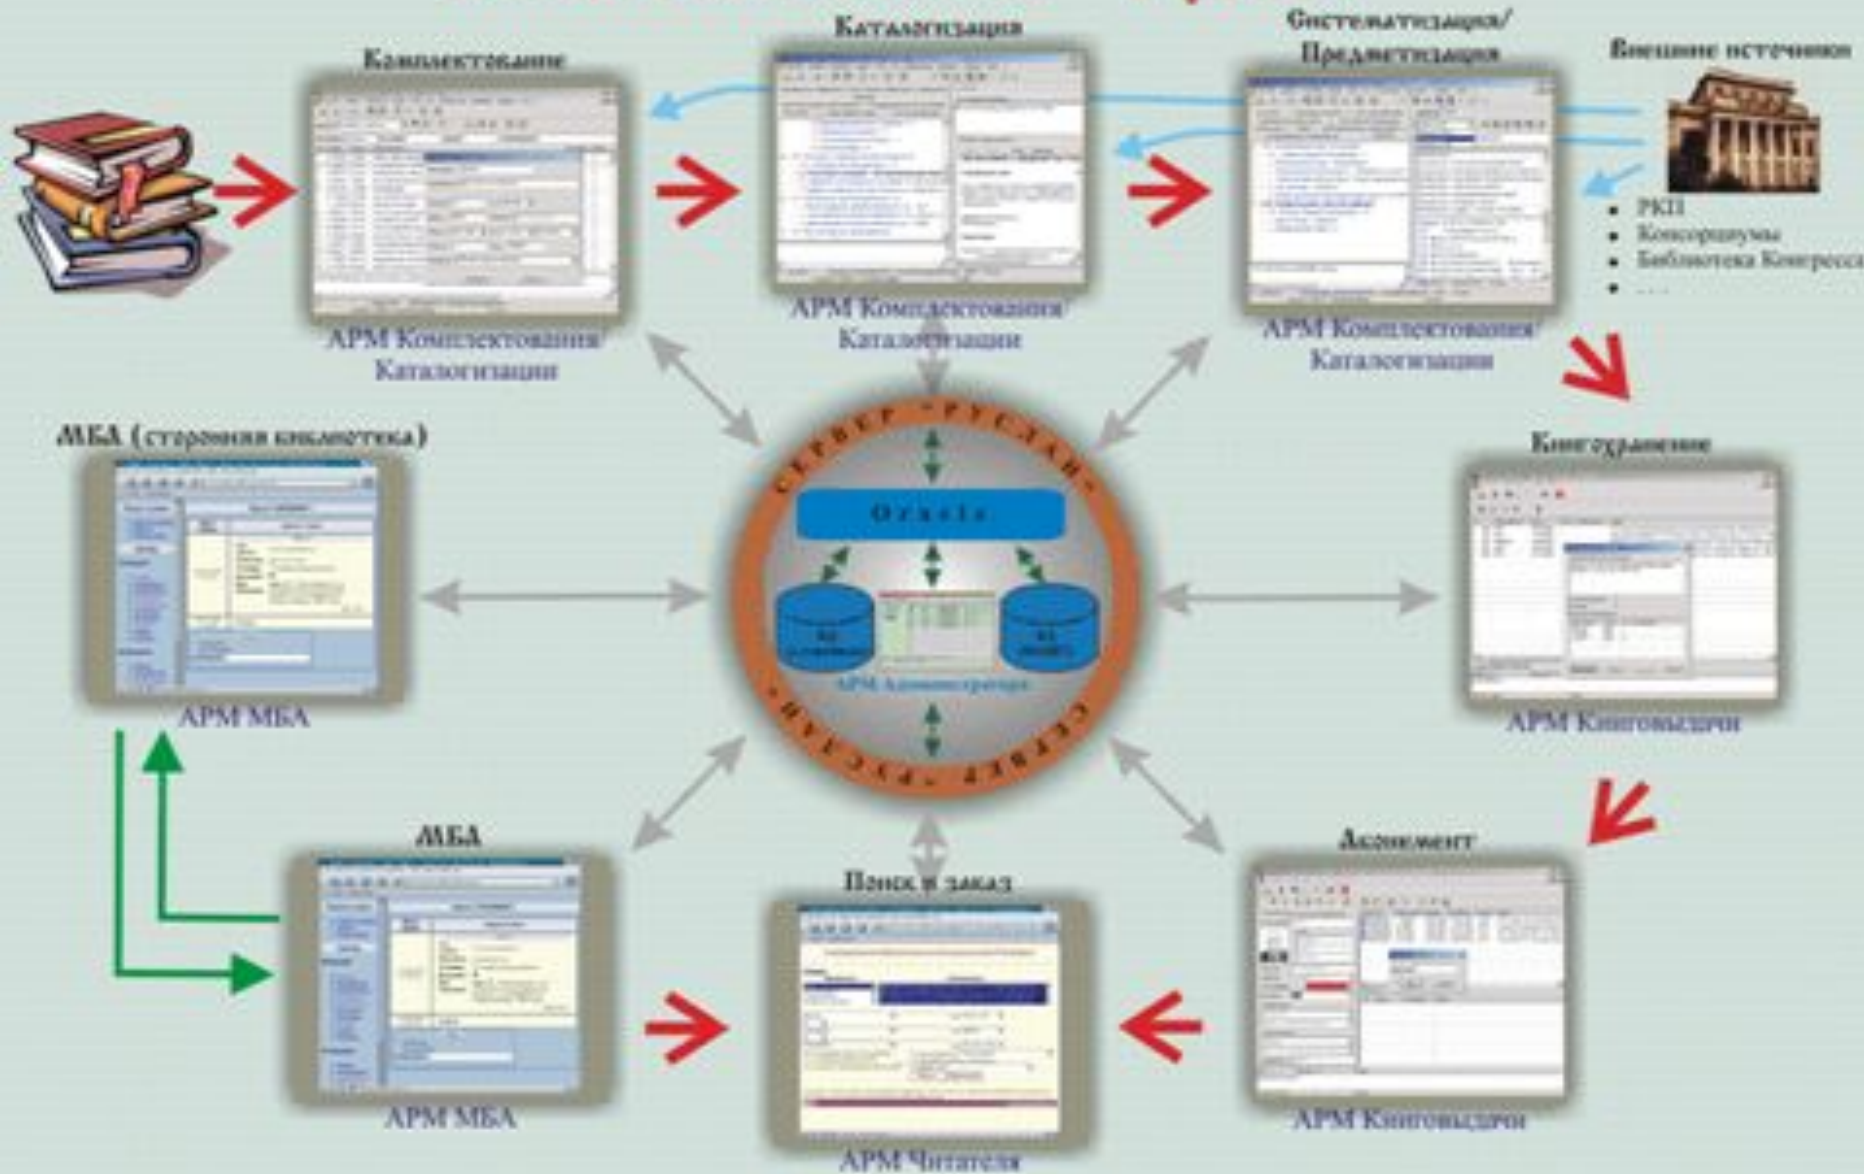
Комплектование

АРМ Комплектования/ Каталогизации

Каталогизация

АРМ Комплектования/ Каталогизации

Систематизация/ Предметизация

АРМ Комплектования/ Каталогизации

Внешние источники

- РКП
- Консорциумы
- Библиотека Конгресса
- ...

МБА (сторонняя библиотека)

АРМ МБА

СЕРВЕР «РУСЛАН»

Oracle

БД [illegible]

БД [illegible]

АРМ Администратора

СЕРВЕР «РУСЛАН»

Книгохранение

АРМ Книговыдачи

МБА

АРМ МБА

Поиск и заказ

АРМ Читателя

Абонемент

АРМ Книговыдачи